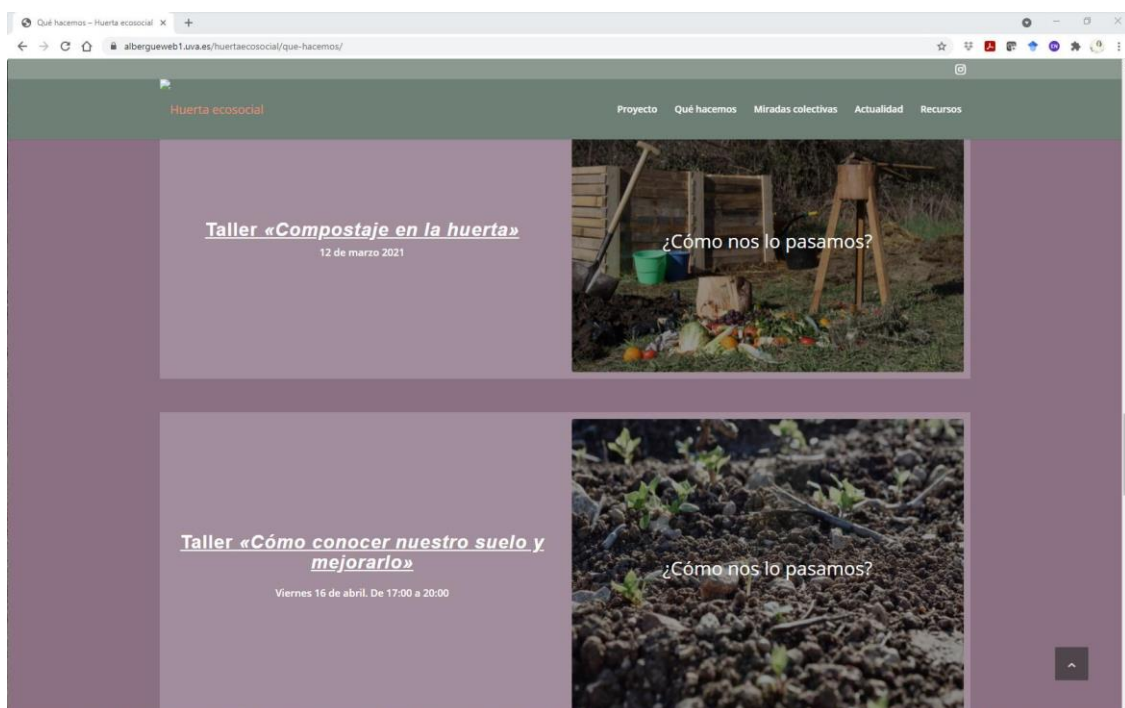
Qué hacemos – Huerta ecosocial ×

albergueweb1.uva.es/huertaecosocial/que-hacemos/

Huerta ecosocial

Proyecto Qué hacemos Miradas colectivas Actualidad Recursos

Taller «Compostaje en la huerta»

12 de marzo 2021

¿Cómo nos lo pasamos?

Taller «Cómo conocer nuestro suelo y mejorarlo»

Viernes 16 de abril. De 17:00 a 20:00

¿Cómo nos lo pasamos?